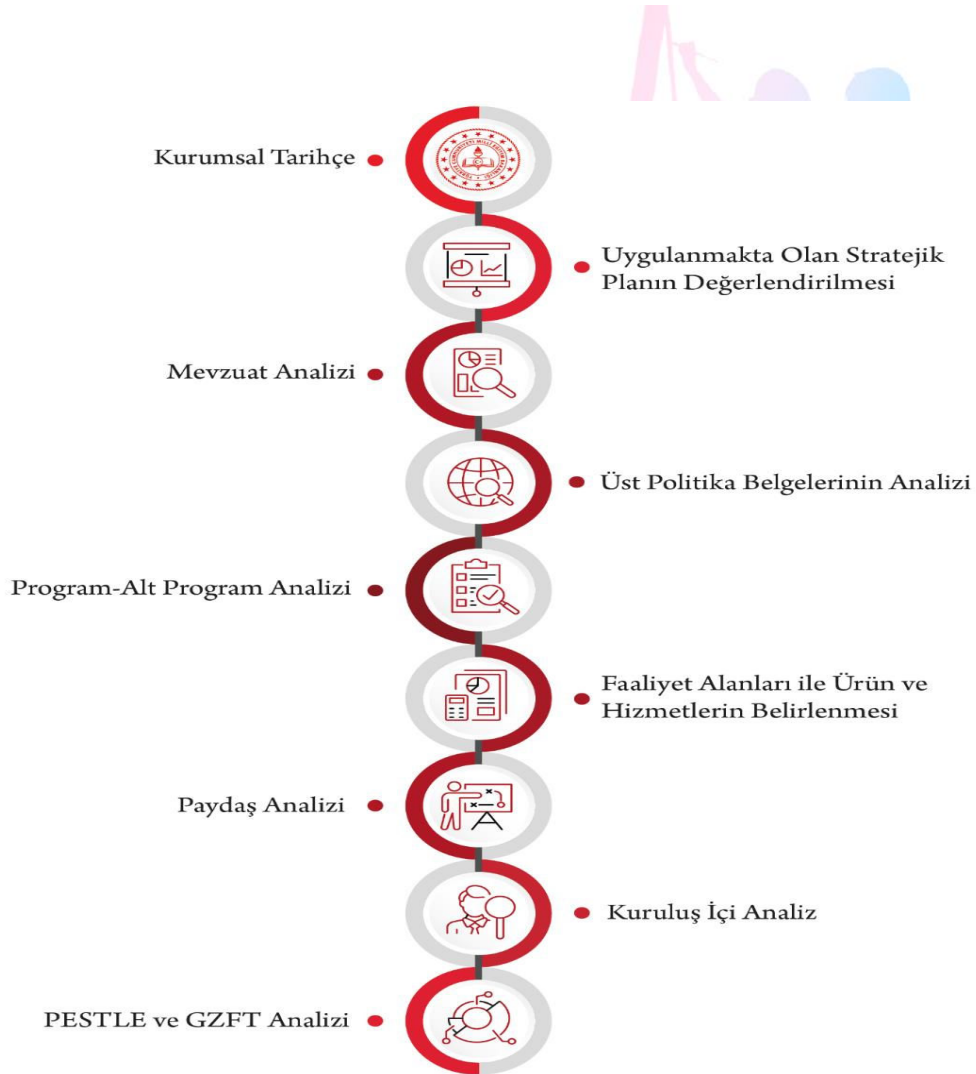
Kurumsal Tarihçe

Uygulanmakta Olan Stratejik Planın Değerlendirilmesi

Mevzuat Analizi

Üst Politika Belgelerinin Analizi

Program-Alt Program Analizi

Faaliyet Alanları ile Ürün ve Hizmetlerin Belirlenmesi

Paydaş Analizi

Kuruluş İçi Analiz

PESTLE ve GZFT Analizi